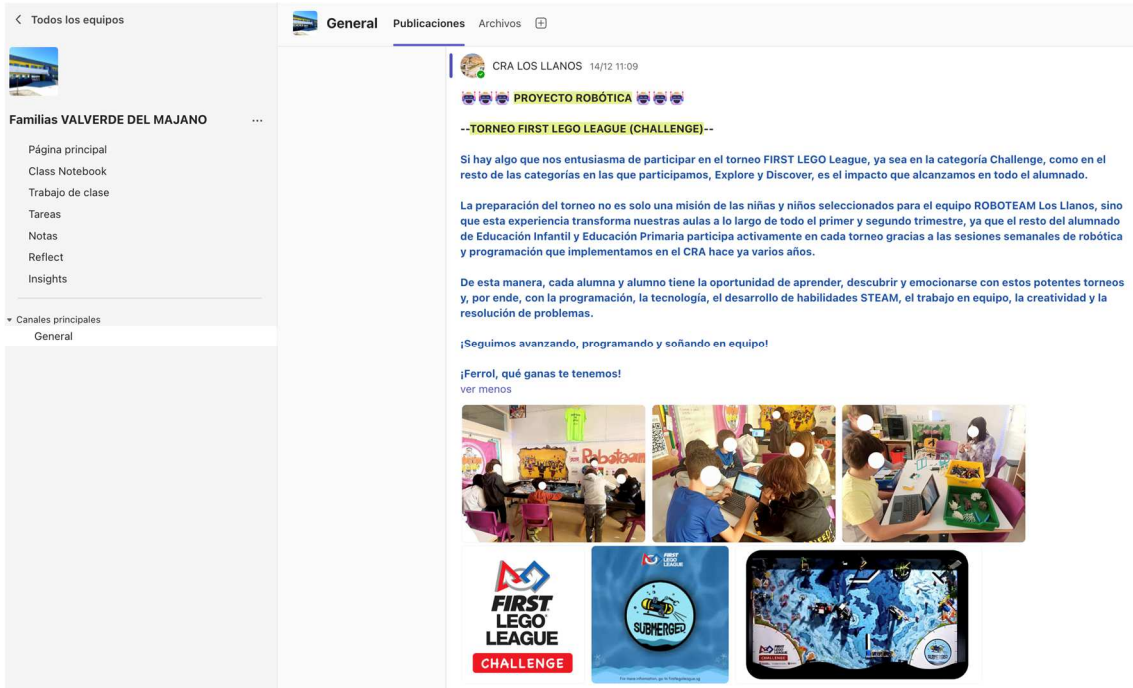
< Todos los equipos

Familias VALVERDE DEL MAJANO ...

Página principal
Class Notebook
Trabajo de clase
Tareas
Notas
Reflect
Insights

Canales principales
General

General Publicaciones Archivos

CRA LOS LLANOS 14/12 11:09

PROYECTO ROBÓTICA

--TORNEO FIRST LEGO LEAGUE (CHALLENGE)--

Si hay algo que nos entusiasma de participar en el torneo FIRST LEGO League, ya sea en la categoría Challenge, como en el resto de las categorías en las que participamos, Explore y Discover, es el impacto que alcanzamos en todo el alumnado.

La preparación del torneo no es solo una misión de las niñas y niños seleccionados para el equipo ROBOTEAM Los Llanos, sino que esta experiencia transforma nuestras aulas a lo largo de todo el primer y segundo trimestre, ya que el resto del alumnado de Educación Infantil y Educación Primaria participa activamente en cada torneo gracias a las sesiones semanales de robótica y programación que implementamos en el CRA hace ya varios años.

De esta manera, cada alumna y alumno tiene la oportunidad de aprender, descubrir y emocionarse con estos potentes torneos y, por ende, con la programación, la tecnología, el desarrollo de habilidades STEAM, el trabajo en equipo, la creatividad y la resolución de problemas.

¡Seguimos avanzando, programando y soñando en equipo!

¡Ferrol, qué ganas te tenemos!
ver menos

Roboteam

FIRST LEGO LEAGUE CHALLENGE

FIRST LEGO LEAGUE

SUBMERGED

FIRST LEGO LEAGUE CHALLENGE